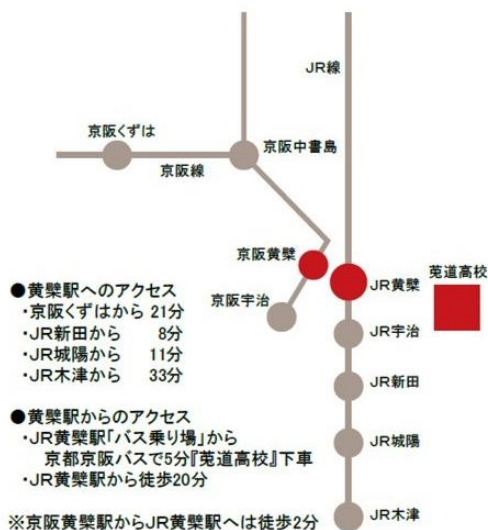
JR線

京阪くずは

京阪中書島

京阪線

京阪黄檗

京阪宇治

JR黄檗

菟道高校

JR宇治

JR新田

JR城陽

JR木津

●黄檗駅へのアクセス
・京阪くずはから 21分
・JR新田から 8分
・JR城陽から 11分
・JR木津から 33分

●黄檗駅からのアクセス
・JR黄檗駅「バス乗り場」から
京都京阪バスで5分『菟道高校』下車
・JR黄檗駅から徒歩20分

※京阪黄檗駅からJR黄檗駅へは徒歩2分